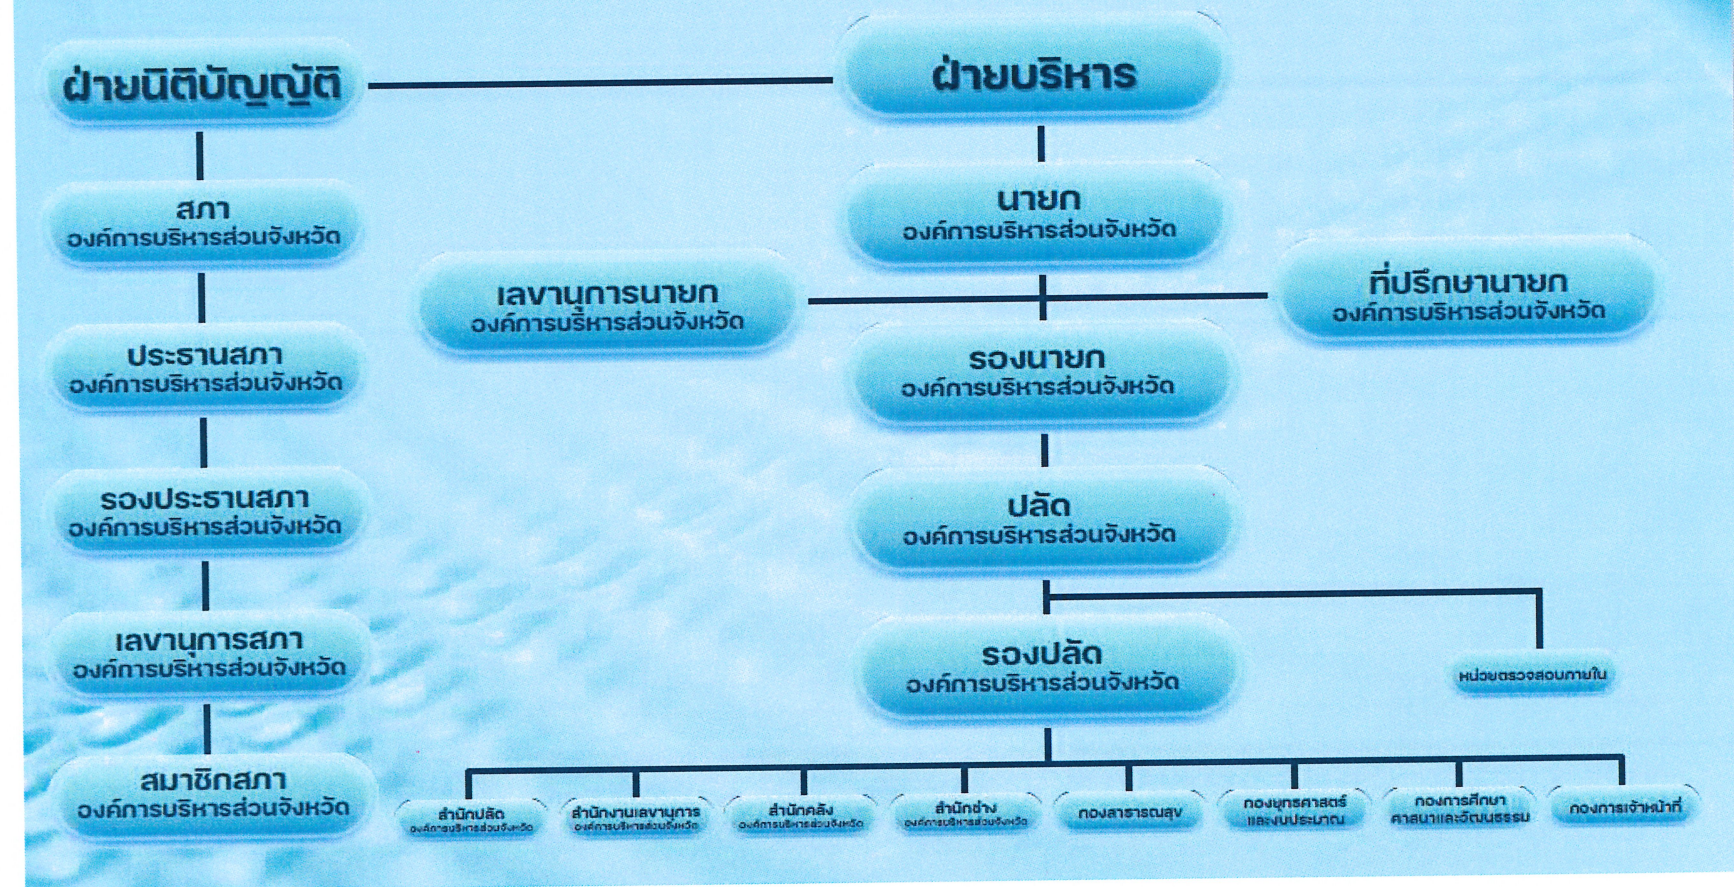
ฝ่ายนิติบัญญัติ

สภา
องค์การบริหารส่วนจังหวัด

ประธานสภา
องค์การบริหารส่วนจังหวัด

รองประธานสภา
องค์การบริหารส่วนจังหวัด

เลขานุการสภา
องค์การบริหารส่วนจังหวัด

สมาชิกสภา
องค์การบริหารส่วนจังหวัด

ฝ่ายบริหาร

นายก
องค์การบริหารส่วนจังหวัด

เลขานุการนายก
องค์การบริหารส่วนจังหวัด

ที่ปรึกษานายก
องค์การบริหารส่วนจังหวัด

รองนายก
องค์การบริหารส่วนจังหวัด

ปลัด
องค์การบริหารส่วนจังหวัด

รองปลัด
องค์การบริหารส่วนจังหวัด

หน่วยตรวจสอบภายใน

สำนักปลัด
องค์การบริหารส่วนจังหวัด

สำนักงานเลขานุการ
องค์การบริหารส่วนจังหวัด

สำนักคลัง
องค์การบริหารส่วนจังหวัด

สำนักช่าง
องค์การบริหารส่วนจังหวัด

กองสาธารณสุข

กองยุทธศาสตร์
และงบประมาณ

กองการศึกษา
ศาสนาและวัฒนธรรม

กองการเจ้าหน้าที่